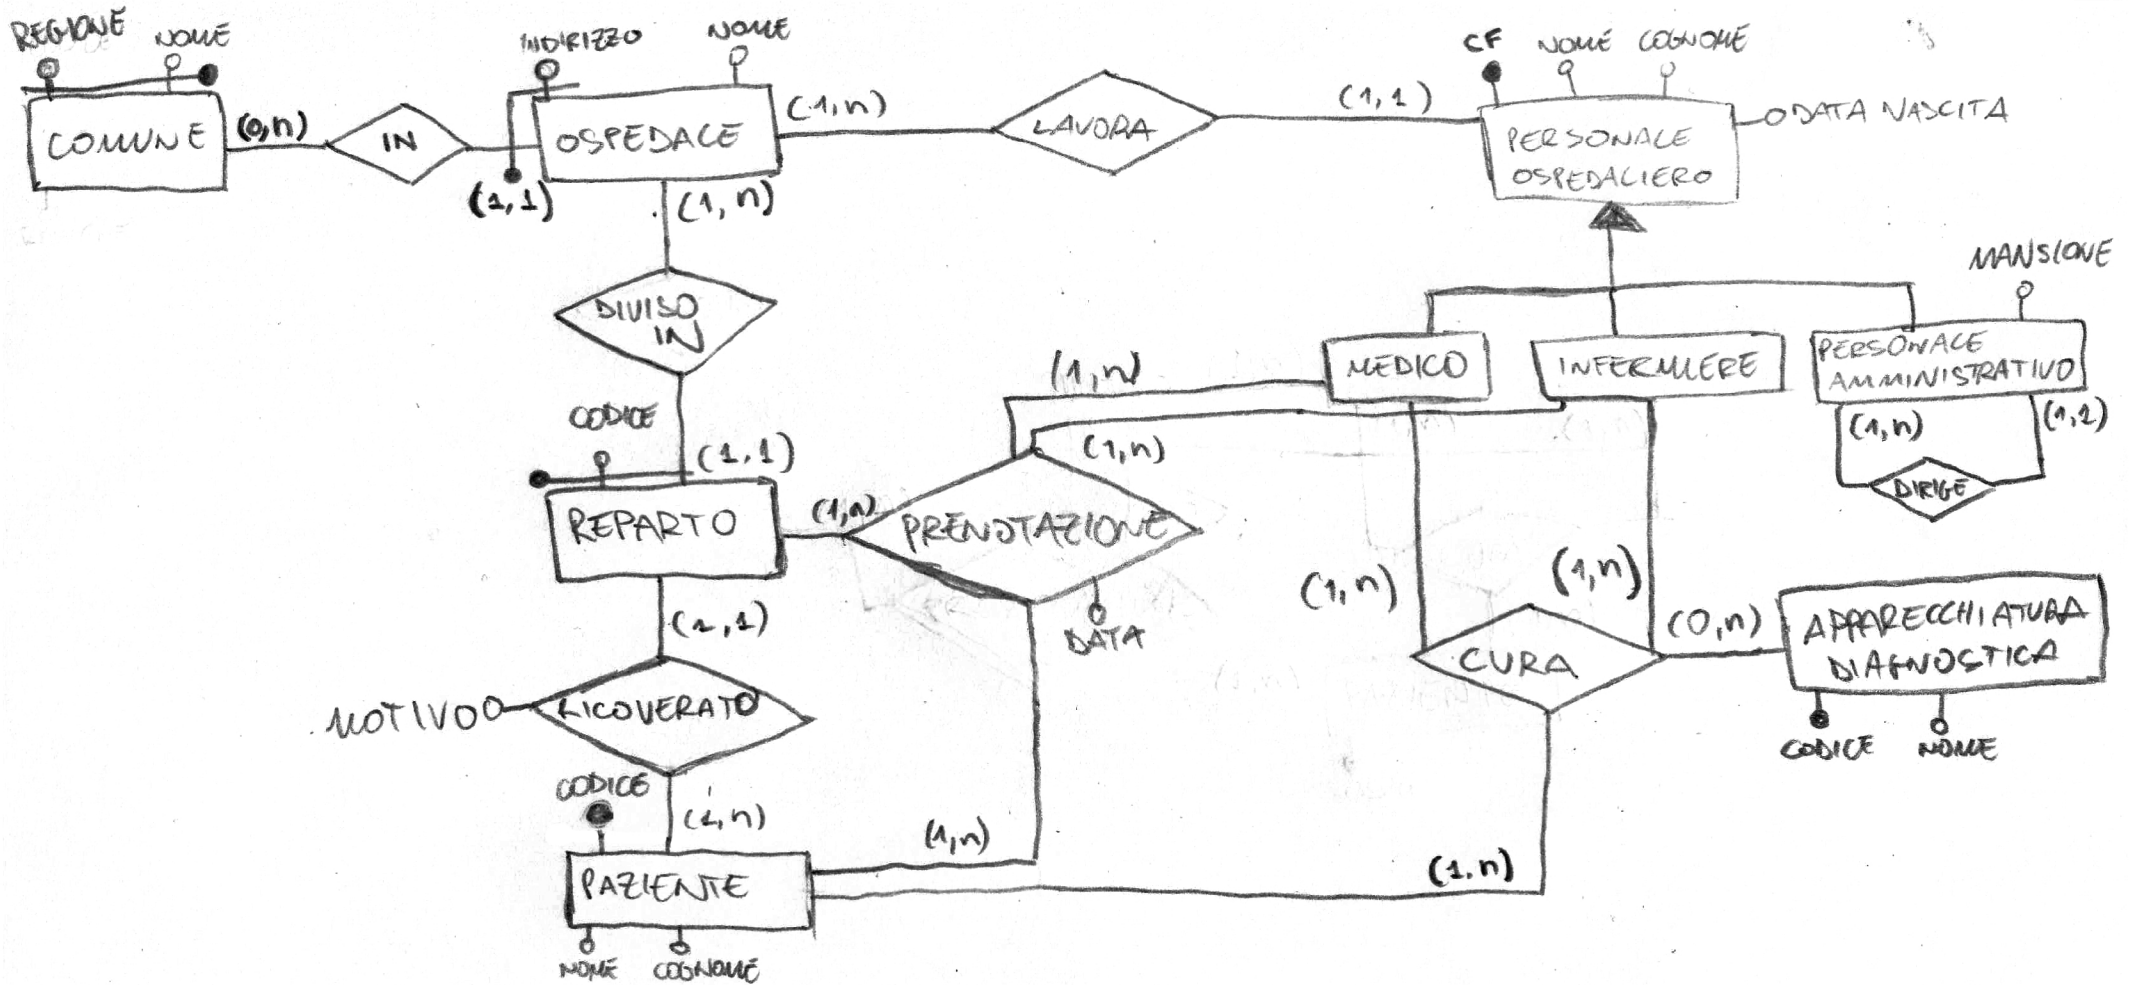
REGIONE
NOME
COMUNE
(0,n)
IN
(1,1)
INDIRIZZO
NOME
OSPEDALE
(1,n)
LAVORA
(1,1)
CF
NOME
COGNOME
PERSONALE OSPEDALIERO
DATA NASCITA
(1,n)
DIVISO IN
CODICE
(1,1)
REPARTO
(1,n)
PRENOTAZIONE
DATA
(1,n)
(1,n)
MEDICO
INFERMIERE
MANSIONE
PERSONALE AMMINISTRATIVO
(1,n)
(1,1)
DIRIGE
(1,n)
(1,n)
CURA
(0,n)
APPARECCHIATURA DIAGNOSTICA
CODICE
NOME
(1,1)
MOTIVO
RICOVERATO
CODICE
(1,n)
(1,n)
PAZIENTE
(1,n)
NOME
COGNOME